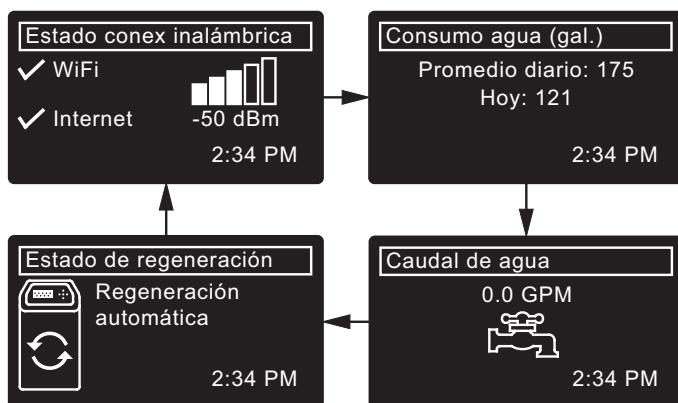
Estado conex inalámbrica
✓ WiFi
✓ Internet
-50 dBm
2:34 PM

Consumo agua (gal.)
Promedio diario: 175
Hoy: 121
2:34 PM

Caudal de agua
0.0 GPM
2:34 PM

Estado de regeneración
Regeneración automática
2:34 PM